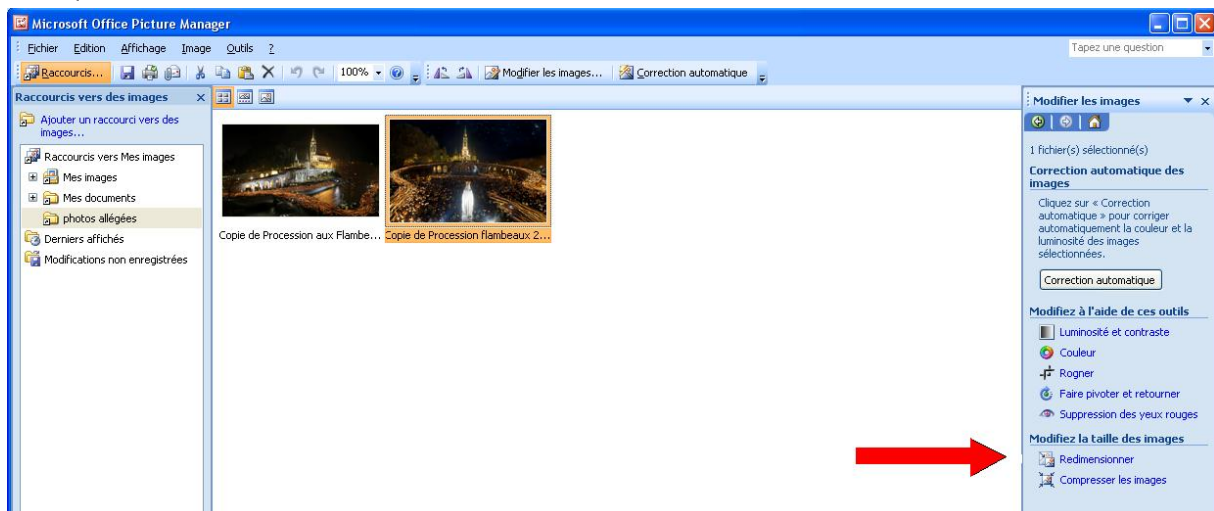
Microsoft Office Picture Manager

Fichier Edition Affichage Image Outils ?

Tapez une question

Raccourcis... 100% Modifier les images... Correction automatique

Raccourcis vers des images

Ajouter un raccourci vers des images...

Raccourcis vers Mes images

Mes images

Mes documents

photos allégées

Derniers affichés

Modifications non enregistrées

Copie de Procession aux Flambe...

Copie de Procession flambeaux 2...

Modifier les images

1 fichier(s) sélectionné(s)

Correction automatique des images

Cliquez sur « Correction automatique » pour corriger automatiquement la couleur et la luminosité des images sélectionnées.

Correction automatique

Modifiez à l'aide de ces outils

Luminosité et contraste

Couleur

Rogner

Faire pivoter et retourner

Suppression des yeux rouges

Modifiez la taille des images

Redimensionner

Compresser les images